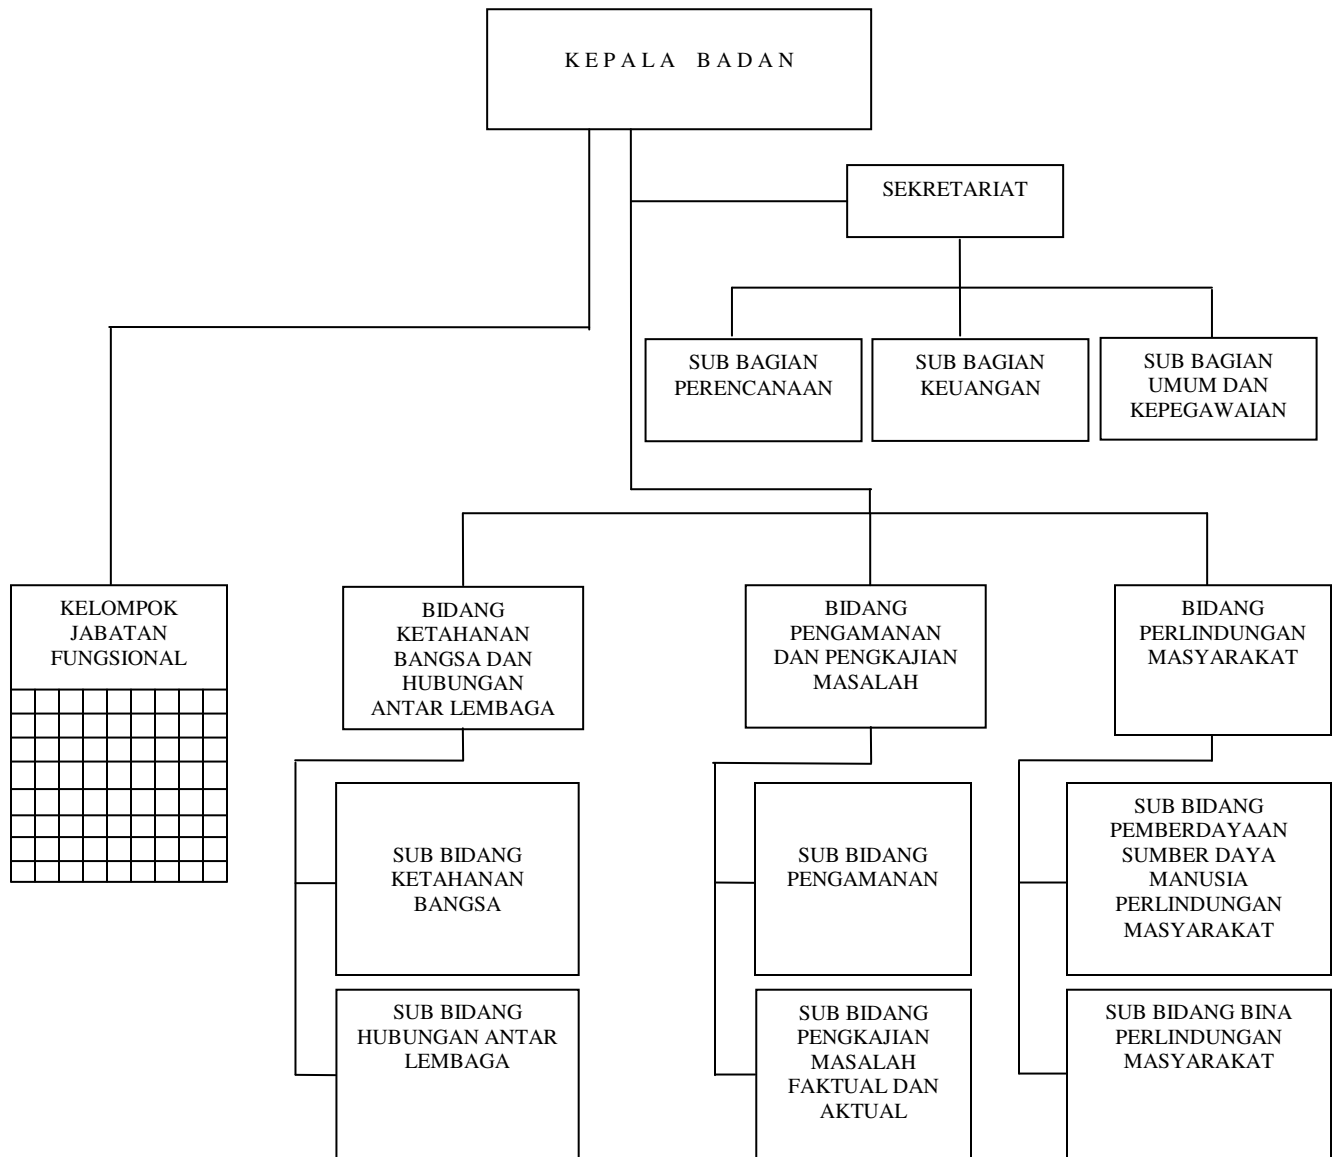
KEPALA BADAN

SEKRETARIAT

SUB BAGIAN PERENCANAAN

SUB BAGIAN KEUANGAN

SUB BAGIAN UMUM DAN KEPEGAWAIAN

KELOMPOK JABATAN FUNGSIONAL

BIDANG KETAHANAN BANGSA DAN HUBUNGAN ANTAR LEMBAGA

BIDANG PENGAMANAN DAN PENGKAJIAN MASALAH

BIDANG PERLINDUNGAN MASYARAKAT

SUB BIDANG KETAHANAN BANGSA

SUB BIDANG HUBUNGAN ANTAR LEMBAGA

SUB BIDANG PENGAMANAN

SUB BIDANG PENGKAJIAN MASALAH FAKTUAL DAN AKTUAL

SUB BIDANG PEMBERDAYAAN SUMBER DAYA MANUSIA PERLINDUNGAN MASYARAKAT

SUB BIDANG BINA PERLINDUNGAN MASYARAKAT